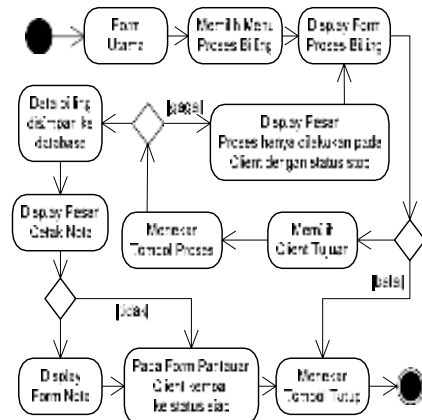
Form Utama

Memilih Menu Proses Billing

Display Form Proses Billing

Data billing disimpan ke database

[salah]

Display Pesan Proses hanya dilakukan pada Client dengan status siap

Display Pesan Cetak Nota

Menekan Tombol Proses

Memilih Client Tujuan

[salah]

[salah]

Display Form Nota

Pada Form Pantauan Client kembali ke status siap

Menekan Tombol Tutup